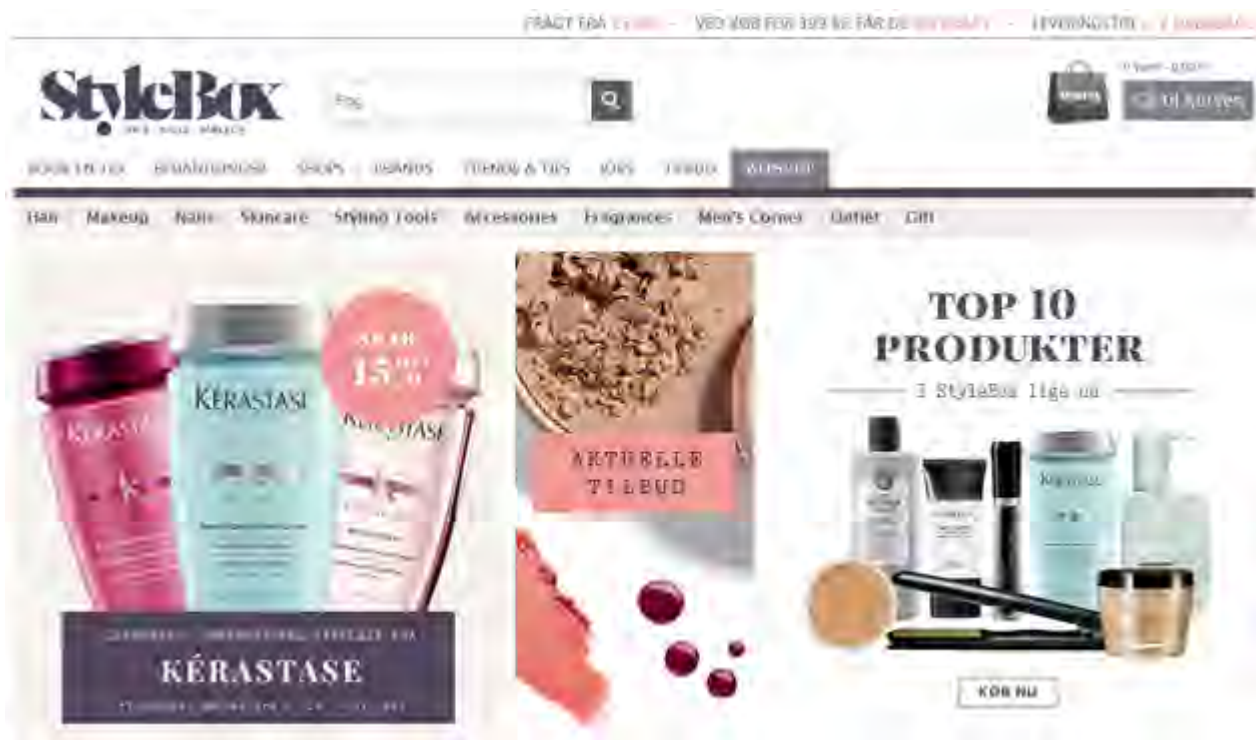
FRAGT FRA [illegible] - VED KØB FOR 399 KR FÅR DU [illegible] - LEVERINGSTID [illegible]

StyleBox

Søg

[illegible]

Til kurven

BOOK EN TID BEHANDLINGER SHOPS BRANDS TRENDS & TIPS JOBS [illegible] WEBSHOP

Hair Makeup Nails Skincare Styling Tools Accessories Fragrances Men's Corner Outlet Gift

SPAR 15%

KÉRASTASE

KÉRASTASE

KÉRASTASE

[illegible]

KÉRASTASE

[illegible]

AKTUELLE TILBUD

TOP 10 PRODUKTER

I StyleBox lige nu

KØB NU